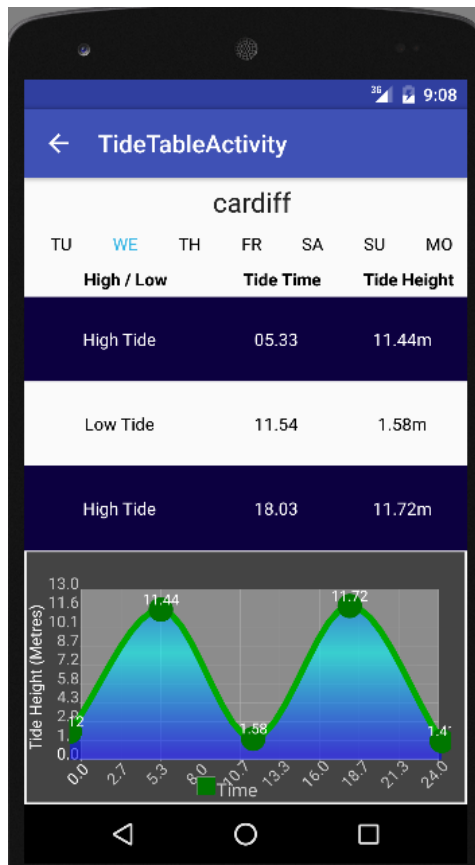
3G 9:08

← TideTableActivity

cardiff

TU WE TH FR SA SU MO

| High / Low | Tide Time | Tide Height |
|---|---|---|
| High Tide | 05.33 | 11.44m |
| Low Tide | 11.54 | 1.58m |
| High Tide | 18.03 | 11.72m |

Tide Height (Metres)

13.0
11.6
10.1
8.7
7.2
5.8
4.3
2.9
1.4
0.0

11.44
11.72
1.58
1.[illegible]
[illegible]

0.0 2.7 5.3 8.0 10.7 13.3 16.0 18.7 21.3 24.0

Time